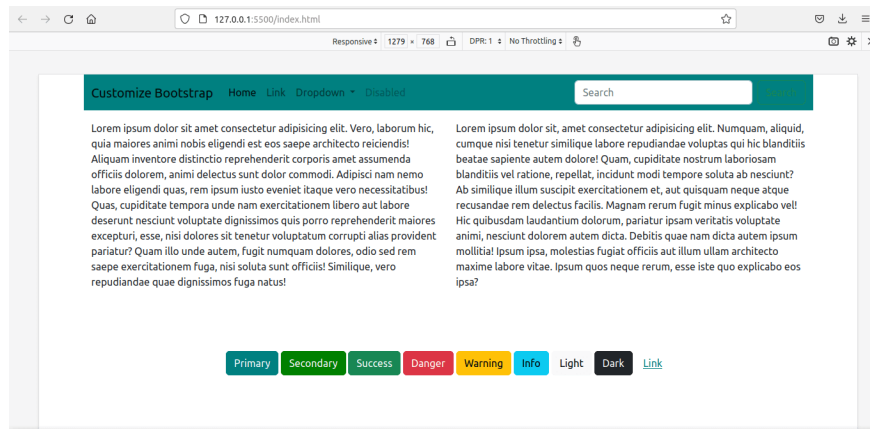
127.0.0.1:5500/index.html

Responsive 1279 × 768 DPR: 1 No Throttling

Customize Bootstrap Home Link Dropdown Disabled Search Search

Lorem ipsum dolor sit amet consectetur adipisicing elit. Vero, laborum hic, quia maiores animi nobis eligendi est eos saepe architecto reiciendis! Aliquam inventore distinctio reprehenderit corporis amet assumenda officiis dolorem, animi delectus sunt dolor commodi. Adipisci nam nemo labore eligendi quas, rem ipsum iusto eveniet itaque vero necessitatibus! Quas, cupiditate tempora unde nam exercitationem libero aut labore deserunt nesciunt voluptate dignissimos quis porro reprehenderit maiores excepturi, esse, nisi dolores sit tenetur voluptatum corrupti alias provident pariatur? Quam illo unde autem, fugit numquam dolores, odio sed rem saepe exercitationem fuga, nisi soluta sunt officiis! Similique, vero repudiandae quae dignissimos fuga natus!

Lorem ipsum dolor sit, amet consectetur adipisicing elit. Numquam, aliquid, cumque nisi tenetur similique labore repudiandae voluptas qui hic blanditiis beatae sapiente autem dolore! Quam, cupiditate nostrum laboriosam blanditiis vel ratione, repellat, incidunt modi tempore soluta ab nesciunt? Ab similique illum suscipit exercitationem et, aut quisquam neque atque recusandae rem delectus facilis. Magnam rerum fugit minus explicabo vel! Hic quibusdam laudantium dolorum, pariatur ipsam veritatis voluptate animi, nesciunt dolorem autem dicta. Debitis quae nam dicta autem ipsum mollitia! Ipsum ipsa, molestias fugiat officiis aut illum ullam architecto maxime labore vitae. Ipsum quos neque rerum, esse iste quo explicabo eos ipsa?

Primary Secondary Success Danger Warning Info Light Dark Link